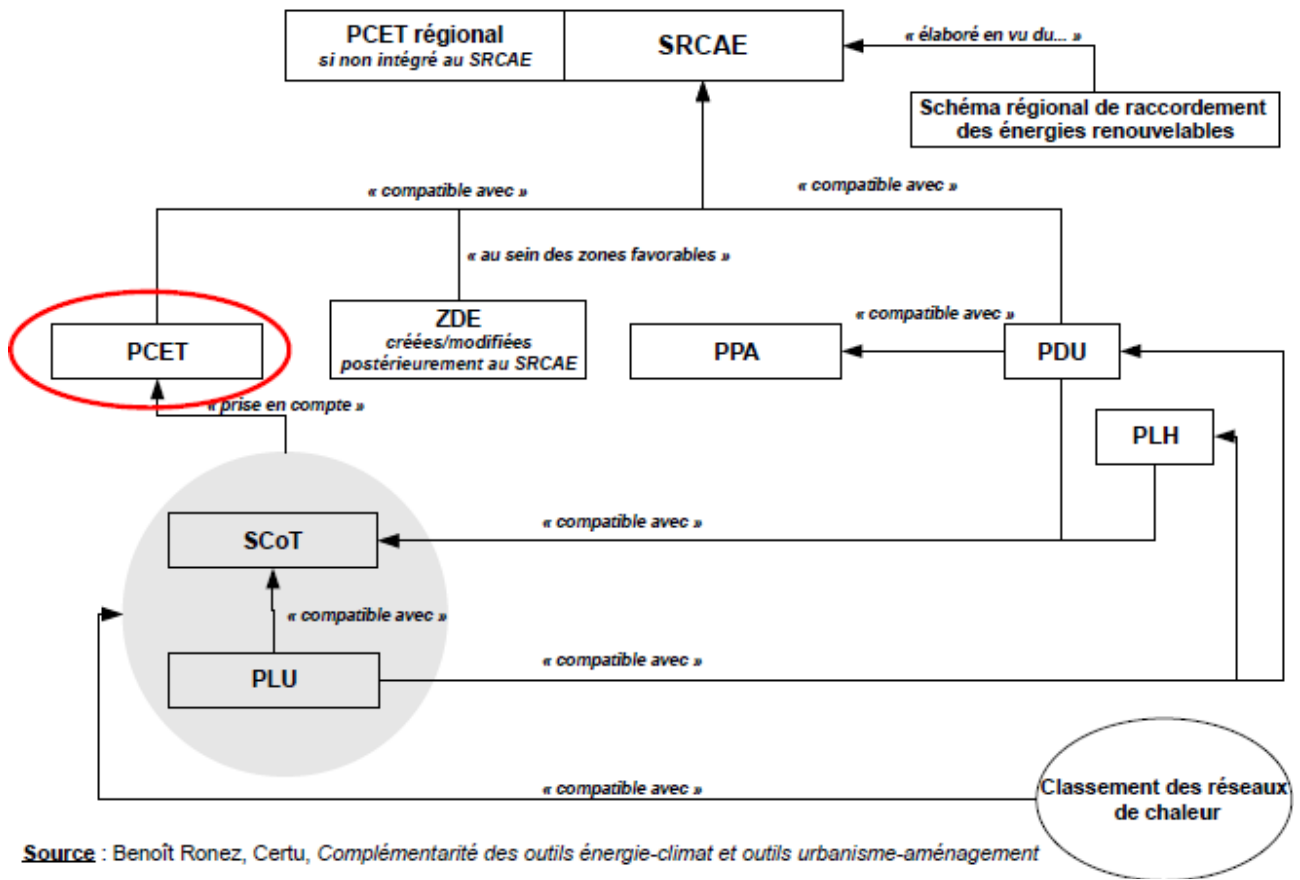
PCET régional
si non intégré au SRCAE

SRCAE

« élaboré en vu du... »

Schéma régional de raccordement des énergies renouvelables

« compatible avec »

« compatible avec »

« au sein des zones favorables »

PCET

ZDE
créées/modifiées postérieurement au SRCAE

« compatible avec »

PPA

PDU

« prise en compte »

PLH

SCoT

« compatible avec »

« compatible avec »

PLU

« compatible avec »

« compatible avec »

Classement des réseaux de chaleur

Source : Benoît Ronez, Certu, Complémentarité des outils énergie-climat et outils urbanisme-aménagement